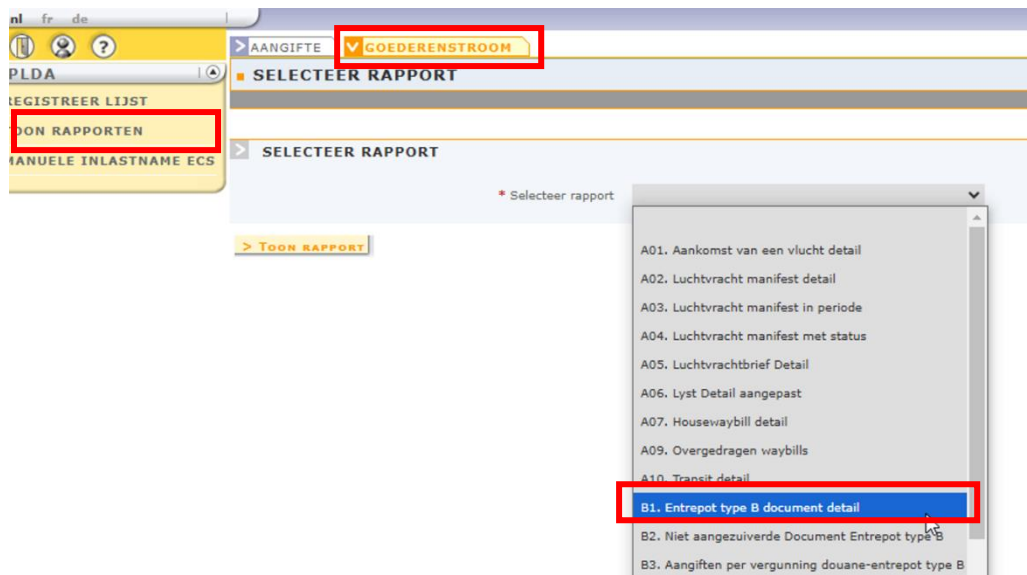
nl fr de

PLDA

REGISTREER LIJST

TOON RAPPORTEN

MANUELE INLASTNAME ECS

AANGIFTE GOEDERENSTROOM

SELECTEER RAPPORT

SELECTEER RAPPORT

* Selecteer rapport

TOON RAPPORT

A01. Aankomst van een vlucht detail
A02. Luchtvracht manifest detail
A03. Luchtvracht manifest in periode
A04. Luchtvracht manifest met status
A05. Luchtvrachtbrief Detail
A06. Lyst Detail aangepast
A07. Housewaybill detail
A09. Overgedragen waybills
A10. Transit detail
B1. Entrepot type B document detail
B2. Niet aangezuiverde Document Entrepot type B
B3. Aangiften per vergunning douane-entrepot type B